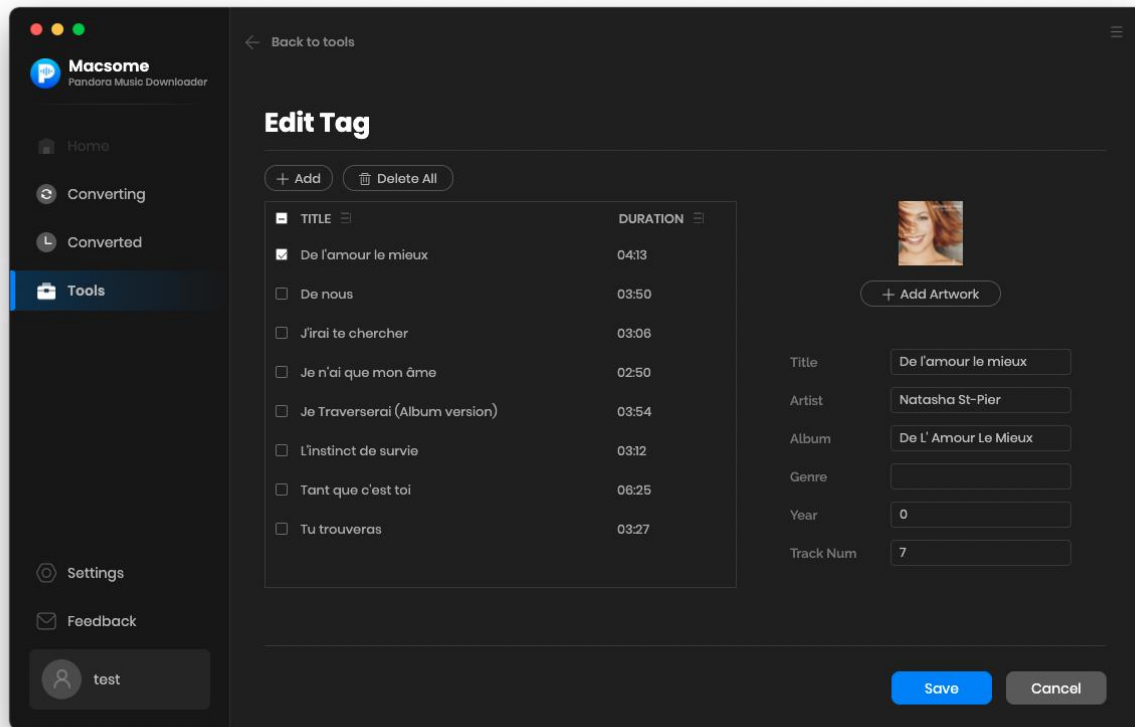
Macsome
Pandora Music Downloader

Home
Converting
Converted
Tools

Settings
Feedback
test

Back to tools

Edit Tag

+ Add
Delete All

| TITLE | DURATION |
|---|---|
| De l'amour le mieux | 04:13 |
| De nous | 03:50 |
| J'irai te chercher | 03:06 |
| Je n'ai que mon âme | 02:50 |
| Je Traverserai (Album version) | 03:54 |
| L'instinct de survie | 03:12 |
| Tant que c'est toi | 06:25 |
| Tu trouveras | 03:27 |

+ Add Artwork

Title: De l'amour le mieux
Artist: Natasha St-Pier
Album: De L' Amour Le Mieux
Genre:
Year: 0
Track Num: 7

Save
Cancel